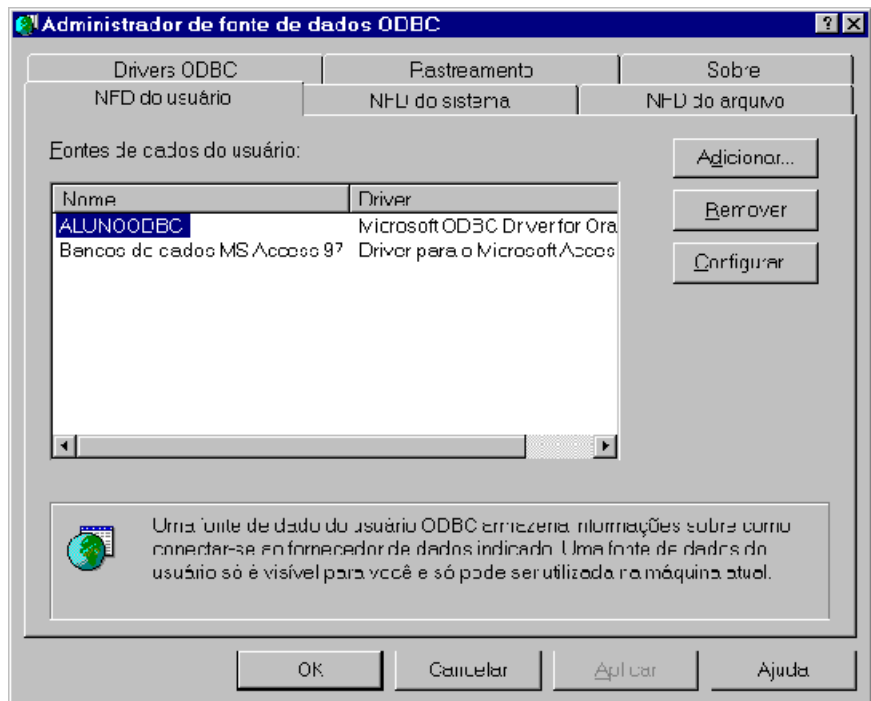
Administrador de fonte de dados ODBC

? X

Drivers ODBC | Rastreamento | Sobre

NFD do usuário | NFD do sistema | NFD do arquivo

Fontes de dados do usuário:

| Nome | Driver |
|---|---|
| ALUNOODBC | Microsoft ODBC Driver for Ora |
| Bancos de dados MS Access 97 | Driver para o Microsoft Acces |

Adicionar...

Remover

Configurar

Uma fonte de dado do usuário ODBC armazena informações sobre como conectar-se ao fornecedor de dados indicado. Uma fonte de dados do usuário só é visível para você e só pode ser utilizada na máquina atual.

OK | Cancelar | Aplicar | Ajuda